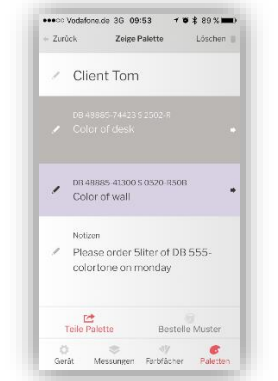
●●●○○ Vodafone.de 3G 09:53 89 %

Zurück Zeige Palette Löschen

Client Tom

DB 48885-74423 S 2502-R
Color of desk

DB 48885-41300 S 0520-R50B
Color of wall

Notizen
Please order 5liter of DB 555-colortone on monday

Teile Palette Bestelle Muster

Gerät Messungen Farbfächer Paletten